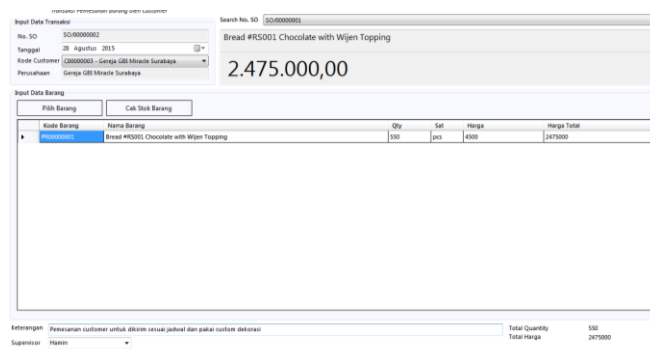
Transaksi Pemesanan Barang oleh Customer

Input Data Transaksi

No. SO SO/00000002

Tanggal 28 Agustus 2015

Kode Customer C00000003 - Gereja GBI Miracle Surabaya

Perusahaan Gereja GBI Miracle Surabaya

Search No. SO SO/00000001

Bread #RS001 Chocolate with Wijen Topping

2.475.000,00

Input Data Barang

Pilih Barang

Cek Stok Barang

| | Kode Barang | Nama Barang | Qty | Sat | Harga | Harga Total |
|---|---|---|---|---|---|---|
| ▸ | PR00000001 | Bread #RS001 Chocolate with Wijen Topping | 550 | pcs | 4500 | 2475000 |

Keterangan Pemesanan customer untuk dikirim sesuai jadwal dan pakai custom dekorasi

Supervisor Hamin

Total Quantity 550

Total Harga 2475000